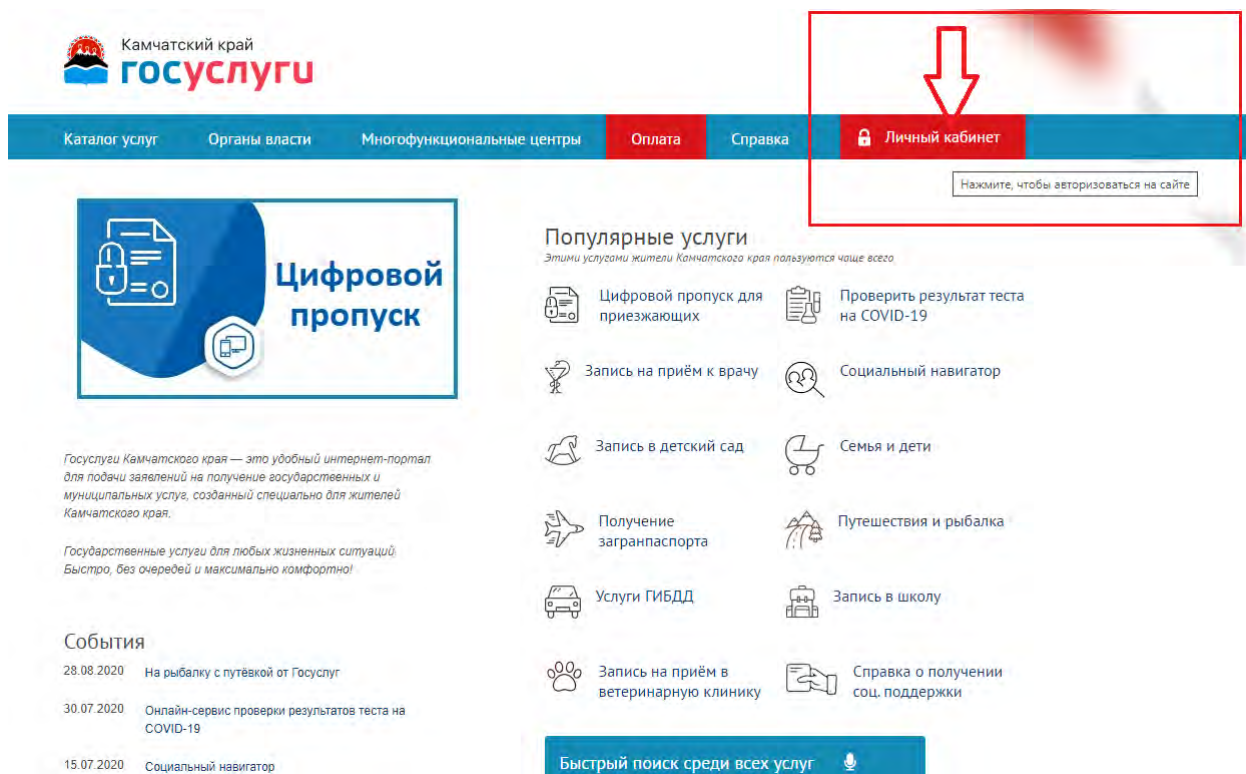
Камчатский край
госуслуги

Каталог услуг
Органы власти
Многофункциональные центры
Оплата
Справка
Личный кабинет

Нажмите, чтобы авторизоваться на сайте

Цифровой пропуск

Популярные услуги
Этими услугами жители Камчатского края пользуются чаще всего

Цифровой пропуск для приезжающих
Проверить результат теста на COVID-19
Запись на приём к врачу
Социальный навигатор
Запись в детский сад
Семья и дети
Получение загранпаспорта
Путешествия и рыбалка
Услуги ГИБДД
Запись в школу
Запись на приём в ветеринарную клинику
Справка о получении соц. поддержки

Госуслуги Камчатского края — это удобный интернет-портал для подачи заявлений на получение государственных и муниципальных услуг, созданный специально для жителей Камчатского края.

Государственные услуги для любых жизненных ситуаций. Быстро, без очередей и максимально комфортно!

События
28.08.2020 На рыбалку с путёвкой от Госуслуг
30.07.2020 Онлайн-сервис проверки результатов теста на COVID-19
15.07.2020 Социальный навигатор

Быстрый поиск среди всех услуг